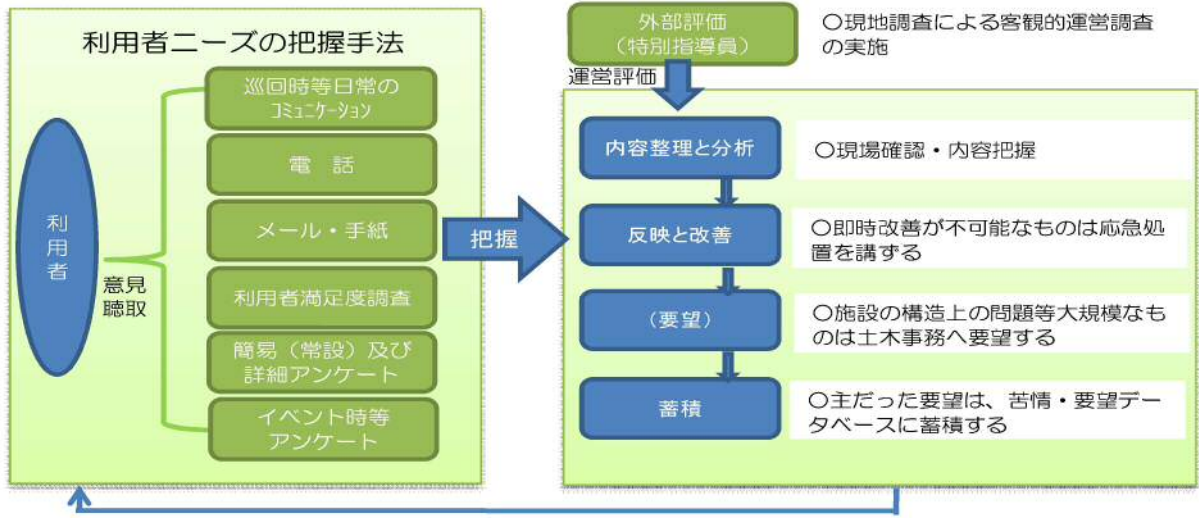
利用者ニーズの把握手法

利用者

意見聴取

巡回時等日常のコミュニケーション

電　話

メール・手紙

利用者満足度調査

簡易（常設）及び詳細アンケート

イベント時等アンケート

把握

外部評価（特別指導員）

○現地調査による客観的運営調査の実施

運営評価

内容整理と分析

○現場確認・内容把握

反映と改善

○即時改善が不可能なものは応急処置を講ずる

（要望）

○施設の構造上の問題等大規模なものは土木事務へ要望する

蓄積

○主だった要望は、苦情・要望データベースに蓄積する